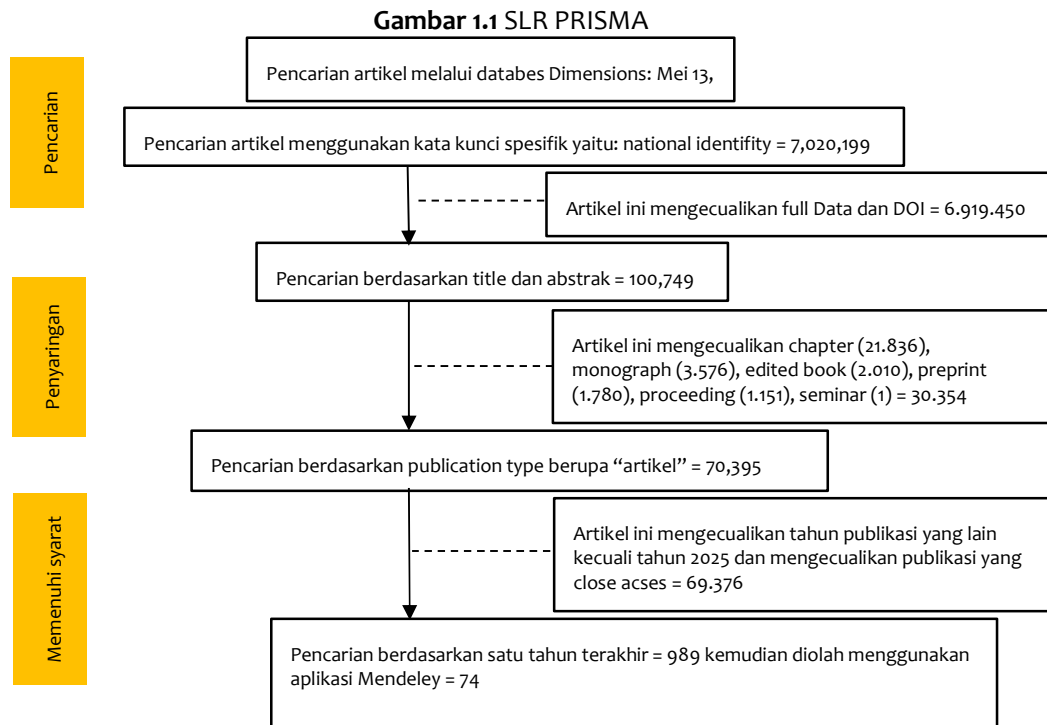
**Gambar 1.1** SLR PRISMA

Pencarian

Pencarian artikel melalui databes Dimensions: Mei 13,

Pencarian artikel menggunakan kata kunci spesifik yaitu: national identifity = 7,020,199

Artikel ini mengecualikan full Data dan DOI = 6.919.450

Penyaringan

Pencarian berdasarkan title dan abstrak = 100,749

Artikel ini mengecualikan chapter (21.836), monograph (3.576), edited book (2.010), preprint (1.780), proceeding (1.151), seminar (1) = 30.354

Pencarian berdasarkan publication type berupa "artikel" = 70,395

Memenuhi syarat

Artikel ini mengecualikan tahun publikasi yang lain kecuali tahun 2025 dan mengecualikan publikasi yang close acses = 69.376

Pencarian berdasarkan satu tahun terakhir = 989 kemudian diolah menggunakan aplikasi Mendeley = 74